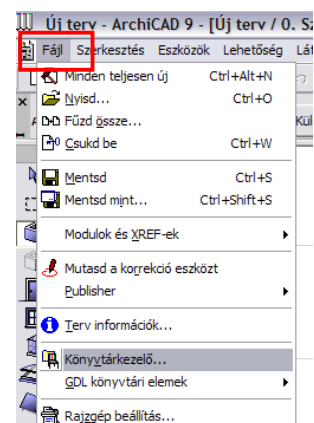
Új terv - ArchiCAD 9 - [Új terv / 0. Sz

Fájl Szerkesztés Eszközök Lehetőség Abl

A Kül

Minden teljesen új Ctrl+Alt+N
Nyisd... Ctrl+O
Fűzd össze...
Csukd be Ctrl+W

Mentsd Ctrl+S
Mentsd mint... Ctrl+Shift+S

Modulok és XREF-ek

Mutasd a korrekció eszközt
Publisher

Terv információk...

Könyvtárkezelő...
GDL könyvtári elemek

Rajzgép beállítás...